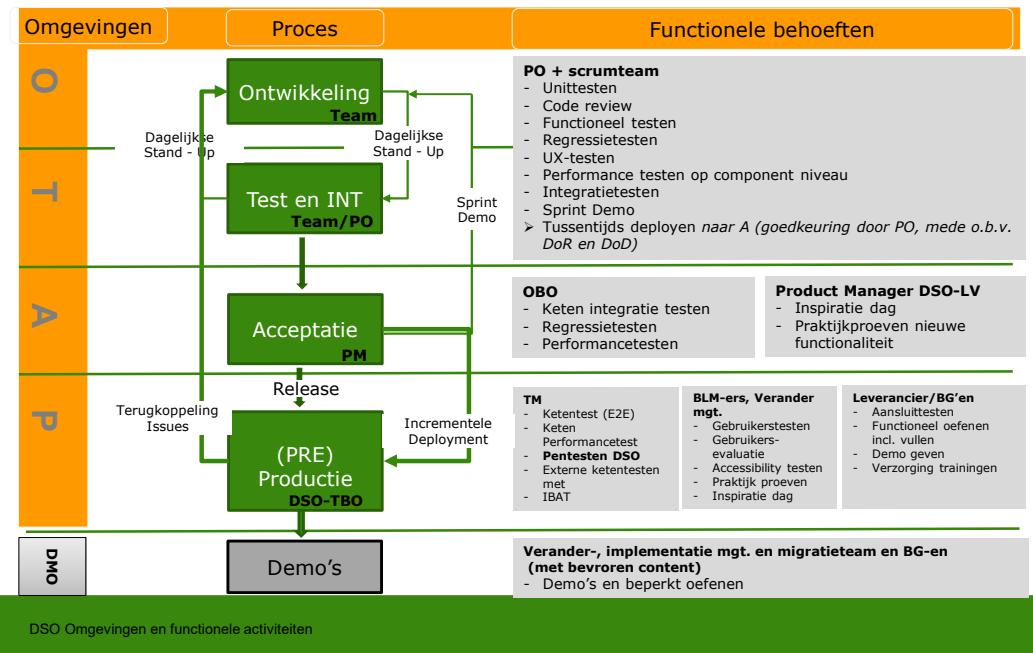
Omgevingen

Proces

Functionele behoeften

O

T

A

P

DMO

Ontwikkeling
Team

Dagelijkse Stand - Up

Dagelijkse Stand - Up

Test en INT
Team/PO

Sprint Demo

Acceptatie
PM

Release

Terugkoppeling Issues

Incrementele Deployment

(PRE) Productie
DSO-TBO

Demo's

**PO + scrumteam**
- Unittesten
- Code review
- Functioneel testen
- Regressietesten
- UX-testen
- Performance testen op component niveau
- Integratietesten
- Sprint Demo
- Tussentijds deployen *naar A (goedkeuring door PO, mede o.b.v. DoR en DoD)*

**OBO**
- Keten integratie testen
- Regressietesten
- Performancetesten

**Product Manager DSO-LV**
- Inspiratie dag
- Praktijkproeven nieuwe functionaliteit

**TM**
- Ketentest (E2E)
- Keten Performancetest
- **Pentesten DSO**
- Externe ketentesten met
- IBAT

**BLM-ers, Verander mgt.**
- Gebruikerstesten
- Gebruikers-evaluatie
- Accessibility testen
- Praktijk proeven
- Inspiratie dag

**Leverancier/BG'en**
- Aansluittesten
- Functioneel oefenen incl. vullen
- Demo geven
- Verzorging trainingen

**Verander-, implementatie mgt. en migratieteam en BG-en (met bevroren content)**
- Demo's en beperkt oefenen

DSO Omgevingen en functionele activiteiten